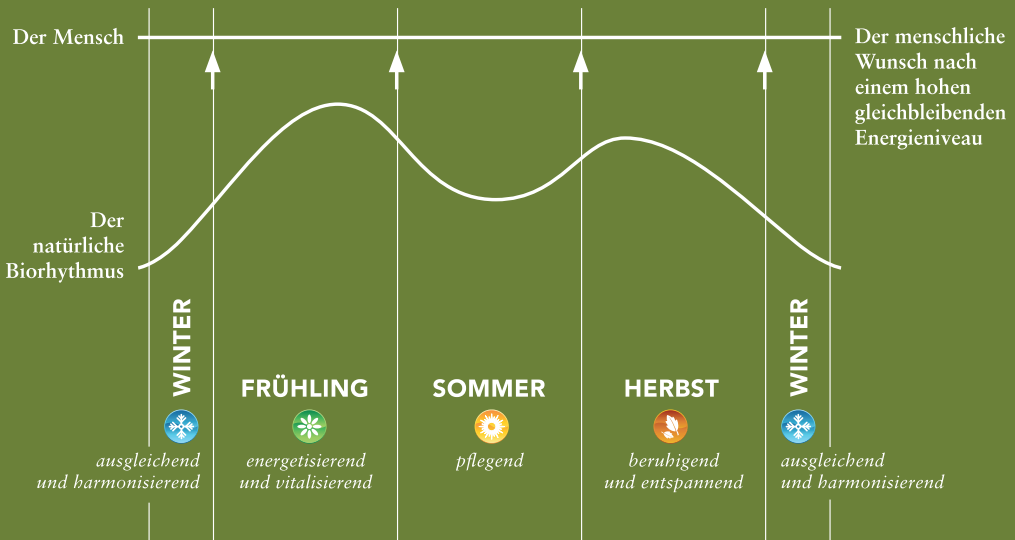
Der Mensch

Der menschliche Wunsch nach einem hohen gleichbleibenden Energieniveau

Der natürliche Biorhythmus

WINTER

ausgleichend und harmonisierend

FRÜHLING

energetisierend und vitalisierend

SOMMER

pflegend

HERBST

beruhigend und entspannend

WINTER

ausgleichend und harmonisierend